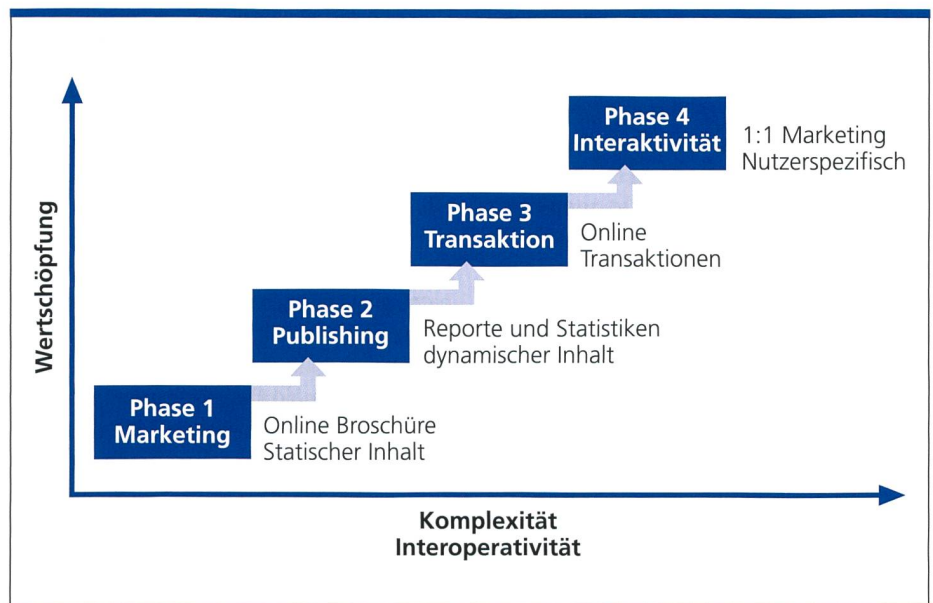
Wertschöpfung

Phase 4
Interaktivität

1:1 Marketing
Nutzerspezifisch

Phase 3
Transaktion

Online
Transaktionen

Phase 2
Publishing

Reporte und Statistiken
dynamischer Inhalt

Phase 1
Marketing

Online Broschüre
Statischer Inhalt

Komplexität
Interoperativität